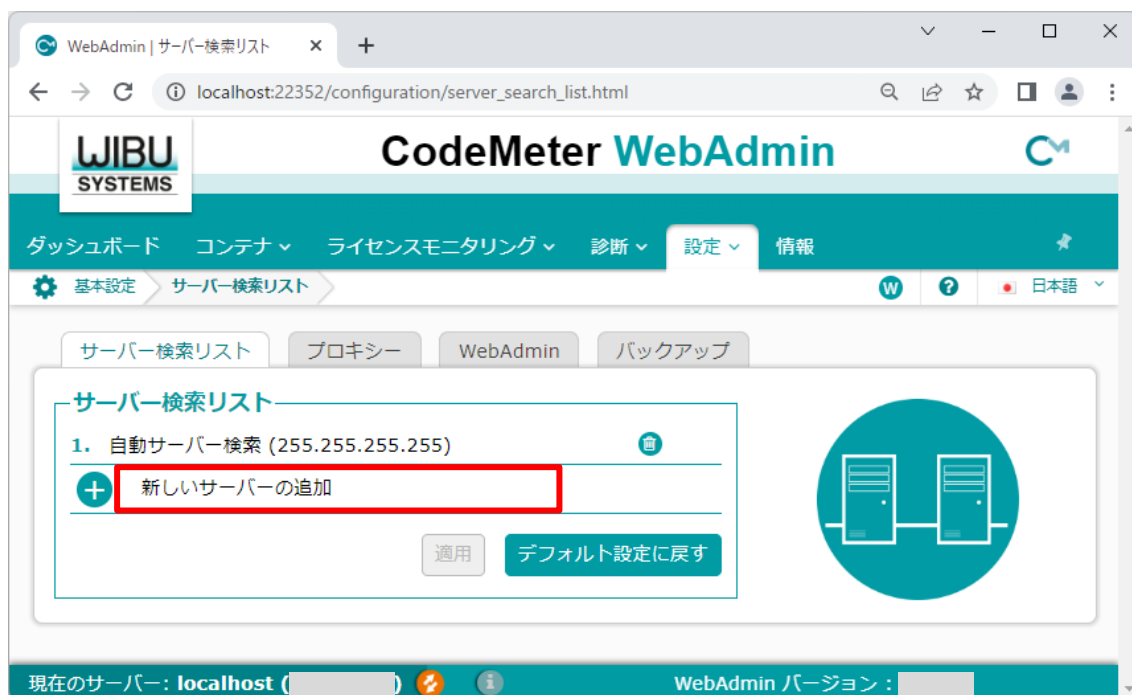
WebAdmin | サーバー検索リスト
localhost:22352/configuration/server_search_list.html

WIBU SYSTEMS
CodeMeter WebAdmin

ダッシュボード　コンテナ　ライセンスモニタリング　診断　設定　情報

基本設定　サーバー検索リスト　W　?　日本語

サーバー検索リスト　プロキシー　WebAdmin　バックアップ

サーバー検索リスト
1. 自動サーバー検索 (255.255.255.255)
新しいサーバーの追加
適用　デフォルト設定に戻す

現在のサーバー: localhost ([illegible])　WebAdmin バージョン : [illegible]